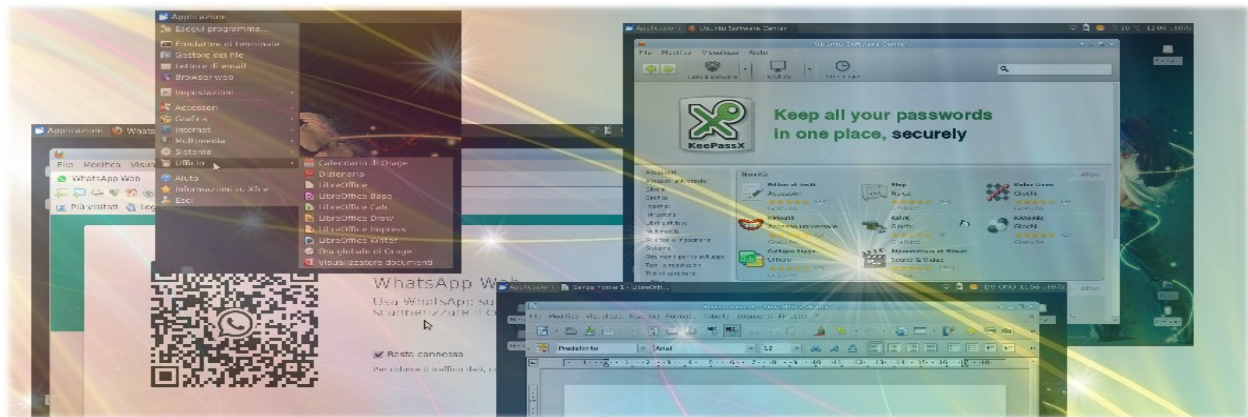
Applicazioni
Esegui programma...
Emulatore di terminale
Gestore dei file
Lettore di email
Browser web
Impostazioni
Accessori
Grafica
Internet
Multimedia
Sistema
Ufficio
Aiuto
Informazioni su Xfce
Esci

Calendario di Orage
Dizionario
LibreOffice
LibreOffice Base
LibreOffice Calc
LibreOffice Draw
LibreOffice Impress
LibreOffice Writer
Ora globale di Orage
Visualizzatore documenti

Applicazioni
File Modifica Visua
WhatsApp Web
Più visitati
WhatsApp Web
Usa WhatsApp su
scansionare il c
Resta connesso

Applicazioni
File Modifica Visualizza Aiuto
Keep all your passwords in one place, securely
KeePassX
Novità
Altro

Applicazioni
Senza nome 1 - LibreOffi...
File Modifica Visualizza Inserisci Formato Tabella Strumenti Finestra ?
Predefinito
Arial
12